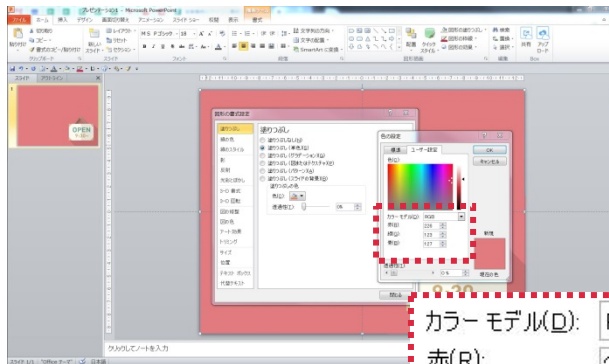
プレゼンテーション1 - Microsoft PowerPoint

ファイル ホーム 挿入 デザイン 画面切り替え アニメーション スライド ショー 校閲 表示 書式

貼り付け
切り取り
コピー
書式のコピー/貼り付け
クリップボード

新しいスライド
レイアウト
リセット
セクション
スライド

MS Pゴシック 18
フォント

文字列の方向
文字の配置
SmartArt に変換
段落

配置 クイック スタイル
図形の塗りつぶし
図形の枠線
図形の効果
図形描画

検索
置換
選択
編集

アップロード
Box

スライド アウトライン

OPEN

図形の書式設定

塗りつぶし
線の色
線のスタイル
影
反射
光彩とぼかし
3-D 書式
3-D 回転
図の修整
図の色
アート効果
トリミング
サイズ
位置
テキスト ボックス
代替テキスト

塗りつぶし
塗りつぶしなし(N)
塗りつぶし (単色)(S)
塗りつぶし (グラデーション)(G)
塗りつぶし (図またはテクスチャ)(P)
塗りつぶし (パターン)(A)
塗りつぶし (スライドの背景)(B)
塗りつぶしの色
色(C):
透過性(T): 0%

閉じる

色の設定
標準 ユーザー設定
色(C):
OK
キャンセル
カラー モデル(D): RGB
赤(R): 226
緑(G): 125
青(B): 127
新規
透過性(T): 0%
現在の色

カラー モデル(D):
赤(R):

クリックしてノートを入力

スライド 1/1 "Office テーマ" 日本語